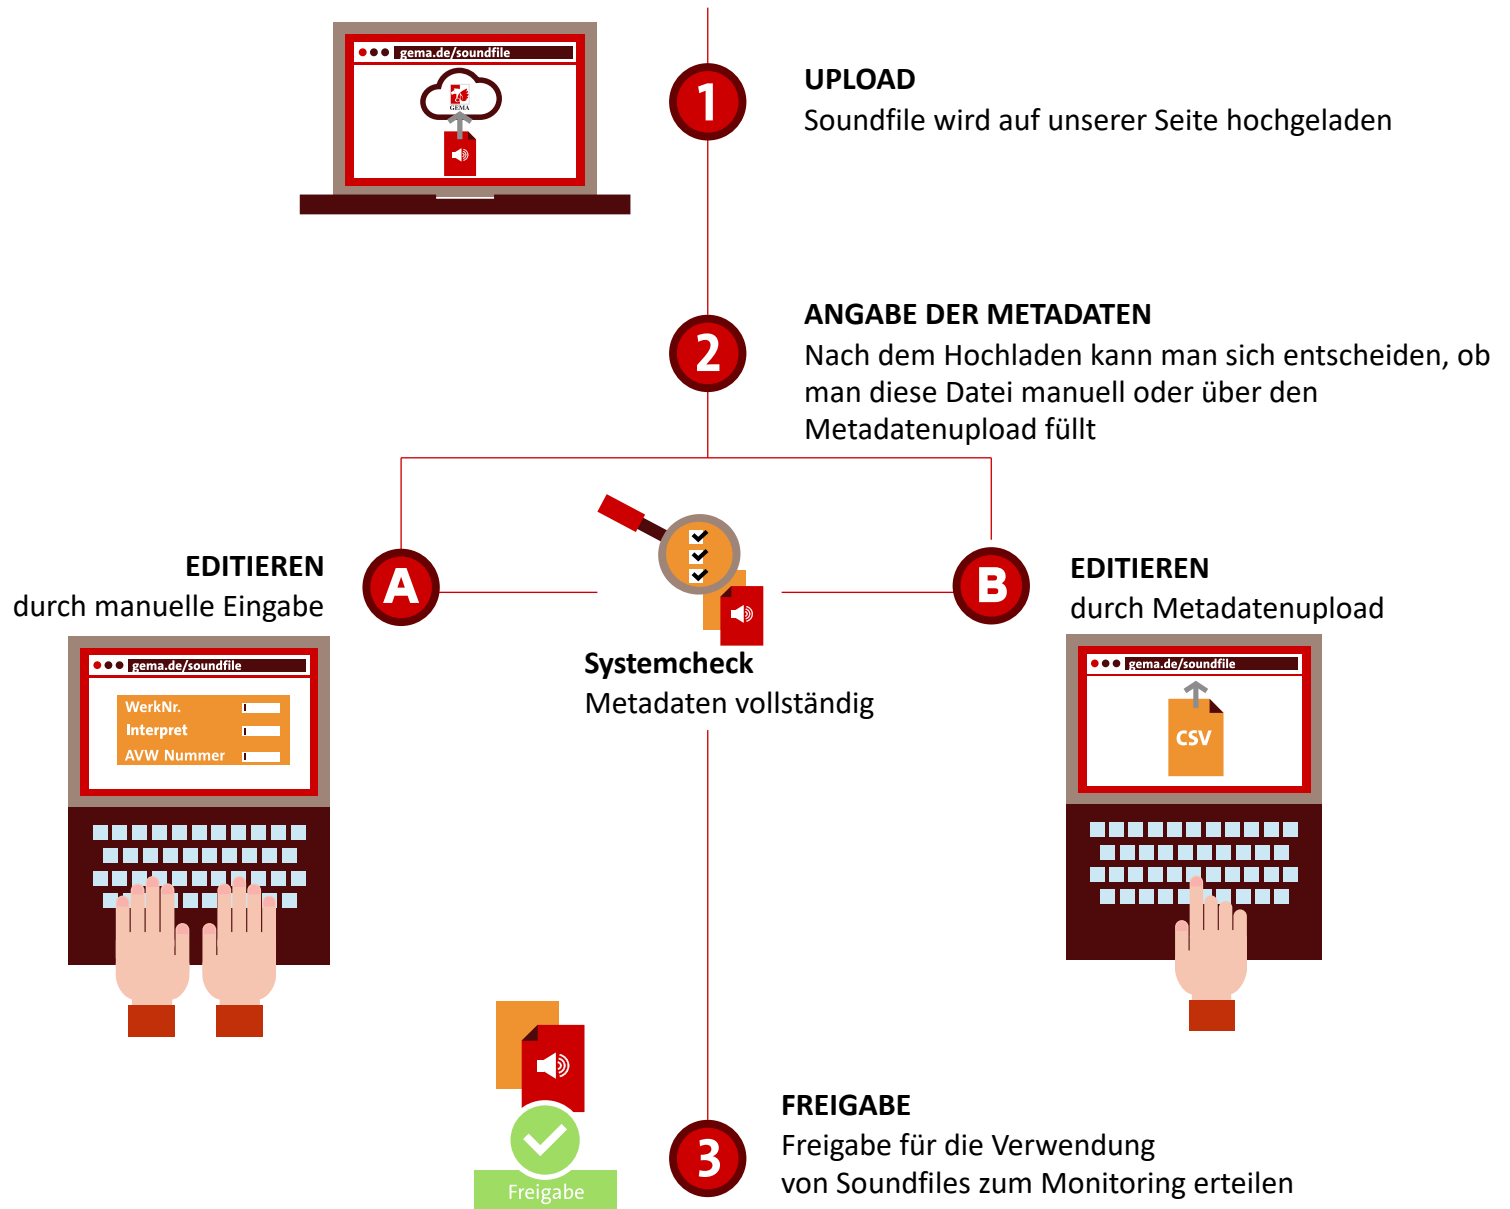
gema.de/soundfile

GEMA

1

UPLOAD
Soundfile wird auf unserer Seite hochgeladen

2

ANGABE DER METADATEN
Nach dem Hochladen kann man sich entscheiden, ob man diese Datei manuell oder über den Metadatenupload füllt

EDITIEREN
durch manuelle Eingabe

A

gema.de/soundfile

WerkNr.
Interpret
AVW Nummer

Systemcheck
Metadaten vollständig

B

EDITIEREN
durch Metadatenupload

gema.de/soundfile

CSV

Freigabe

3

FREIGABE
Freigabe für die Verwendung von Soundfiles zum Monitoring erteilen